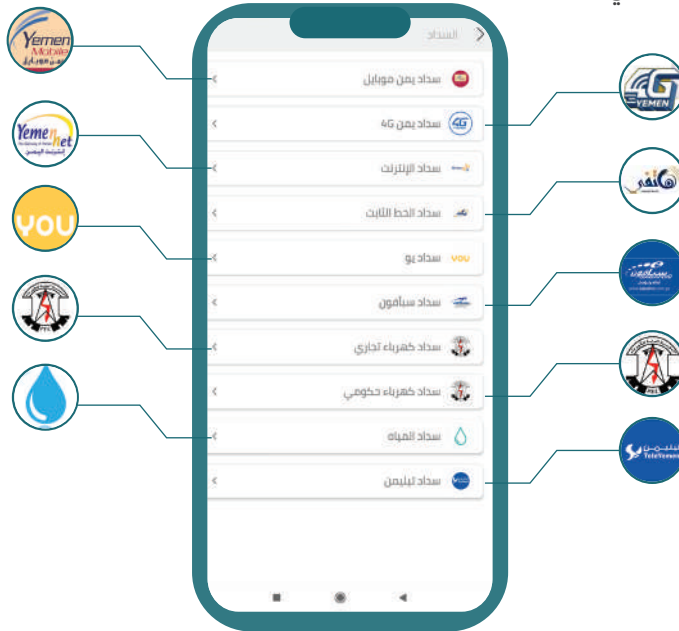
السداد

سداد يمن موبايل

سداد يمن 4G

سداد الإنترنت

سداد الخط الثابت

سداد يو

سداد سبأفون

سداد كهرباء تجاري

سداد كهرباء حكومي

سداد المياه

سداد تيليمن

Yemen Mobile يمن موبايل

YemenNet The Gateway of Yemen اليمن نت

YOU

PEC

4G YEMEN

يمن فون

سبأفون

PEC

تيليمن TeleYemen